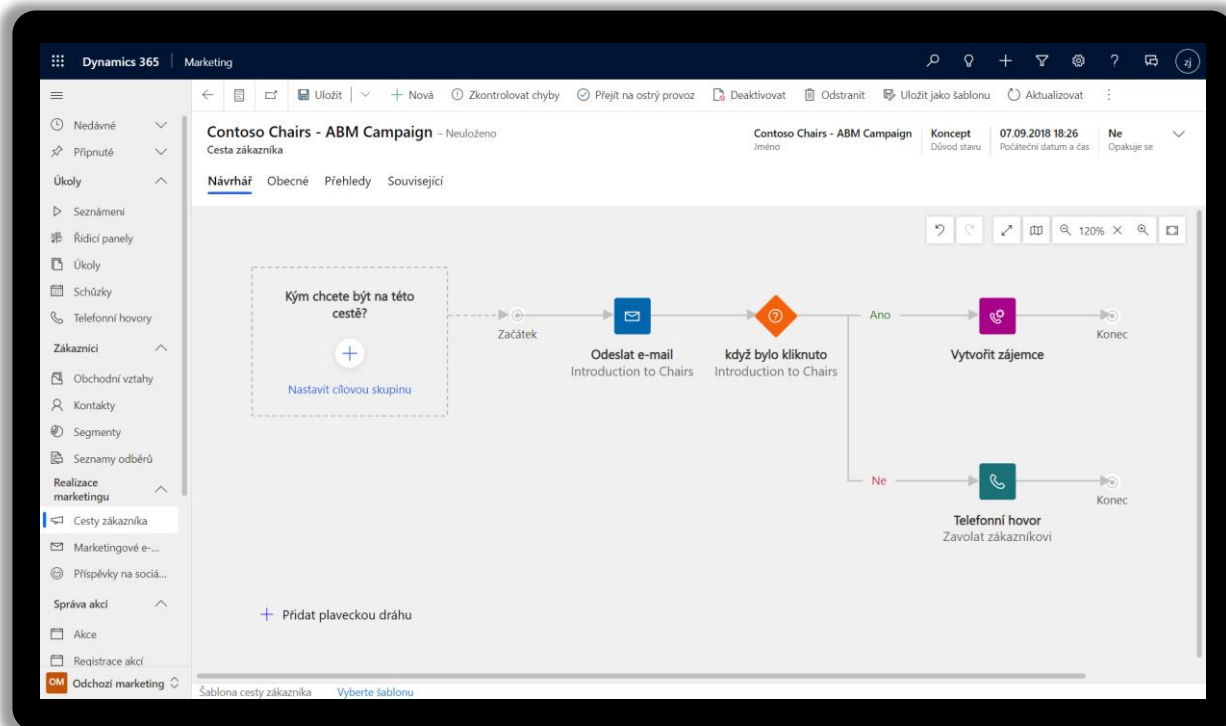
Dynamics 365 | Marketing

zj

Uložit | Nová | Zkontrolovat chyby | Přejít na ostrý provoz | Deaktivovat | Odstranit | Uložit jako šablonu | Aktualizovat

Nedávné
Připnuté
Úkoly
Seznámení
Řídicí panely
Úkoly
Schůzky
Telefonní hovory
Zákazníci
Obchodní vztahy
Kontakty
Segmenty
Seznamy odběrů
Realizace marketingu
Cesty zákazníka
Marketingové e-...
Příspěvky na sociá...
Správa akcí
Akce
Registrace akcí
OM Odchozí marketing

Contoso Chairs - ABM Campaign - Neuloženo
Cesta zákazníka

Contoso Chairs - ABM Campaign
Jméno
Koncept
Důvod stavu
07.09.2018 18:26
Počáteční datum a čas
Ne
Opakuje se

Návrhář Obecné Přehledy Související

120%

Kým chcete být na této cestě?
Nastavit cílovou skupinu

Začátek

Odeslat e-mail
Introduction to Chairs

když bylo kliknuto
Introduction to Chairs

Ano
Vytvořit zájemce
Konec

Ne
Telefonní hovor
Zavolat zákazníkovi
Konec

Přidat plaveckou dráhu

Šablona cesty zákazníka Vyberte šablonu